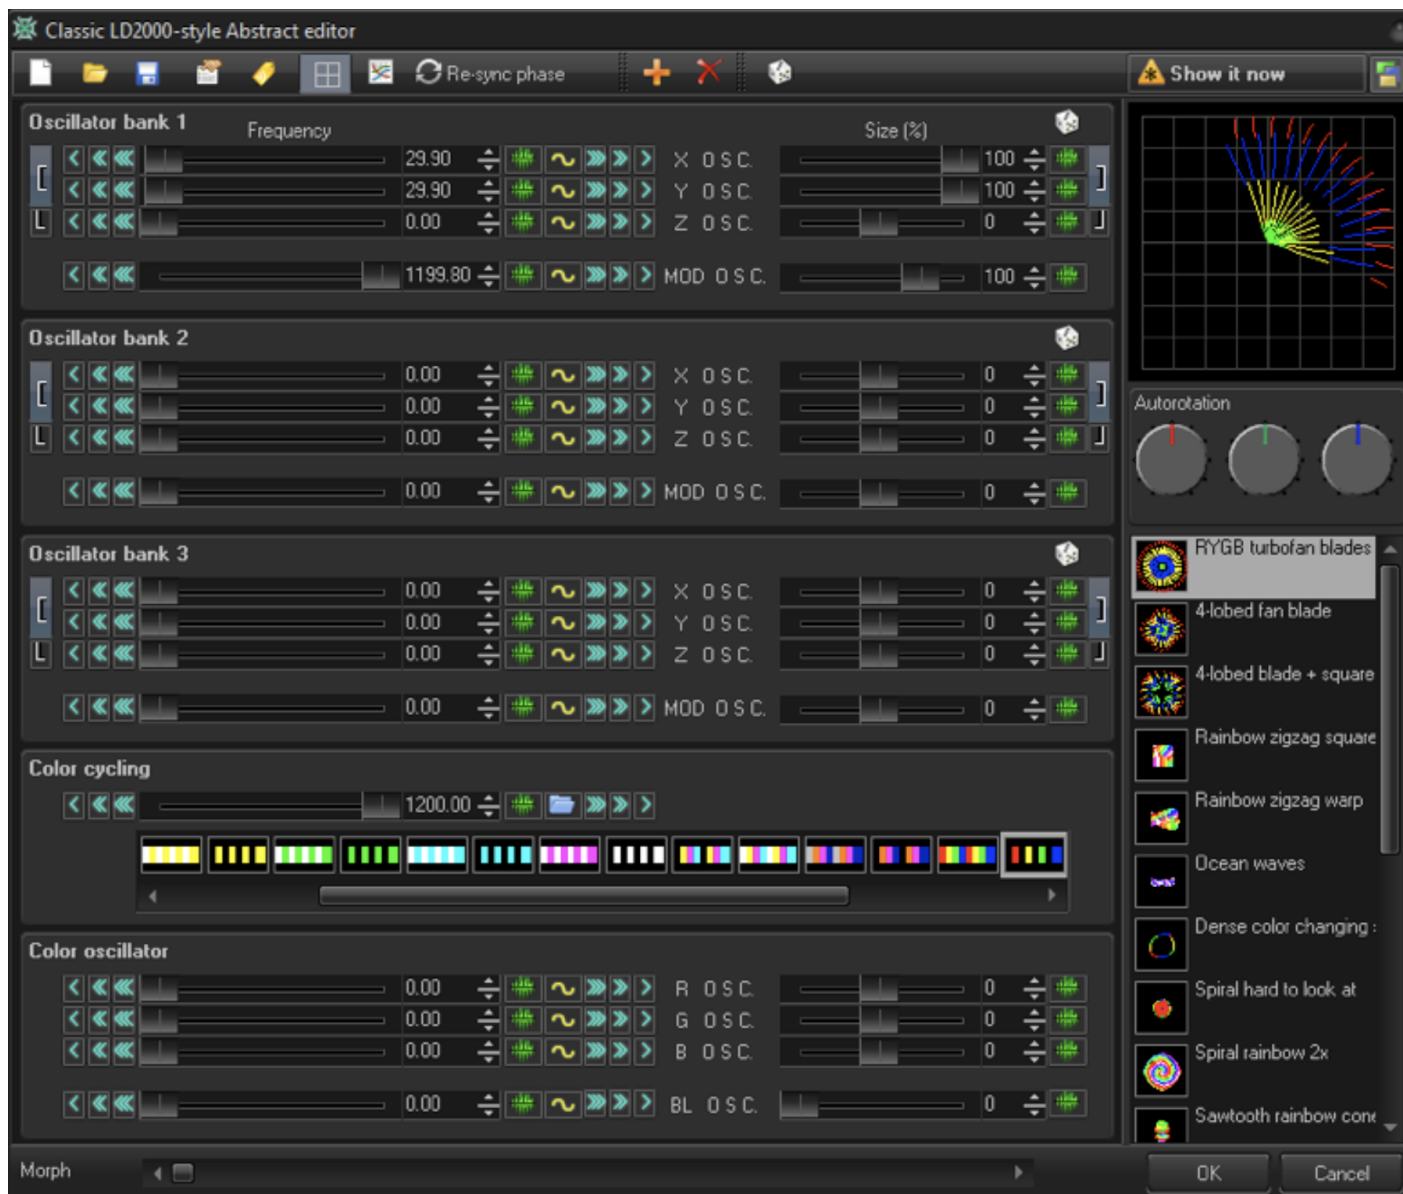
Classic LD2000-style Abstract editor

Re-sync phase

Show it now

Oscillator bank 1

Frequency

Size (%)

29.90 X OSC. 100
29.90 Y OSC. 100
0.00 Z OSC. 0

1199.80 MOD OSC. 100

Oscillator bank 2

0.00 X OSC. 0
0.00 Y OSC. 0
0.00 Z OSC. 0

0.00 MOD OSC. 0

Oscillator bank 3

0.00 X OSC. 0
0.00 Y OSC. 0
0.00 Z OSC. 0

0.00 MOD OSC. 0

Color cycling

1200.00

Color oscillator

0.00 R OSC. 0
0.00 G OSC. 0
0.00 B OSC. 0

0.00 BL OSC. 0

Autorotation

RYGB turbofan blades
4-lobed fan blade
4-lobed blade + square
Rainbow zigzag square
Rainbow zigzag warp
Ocean waves
Dense color changing :
Spiral hard to look at
Spiral rainbow 2x
Sawtooth rainbow cone

Morph

OK

Cancel